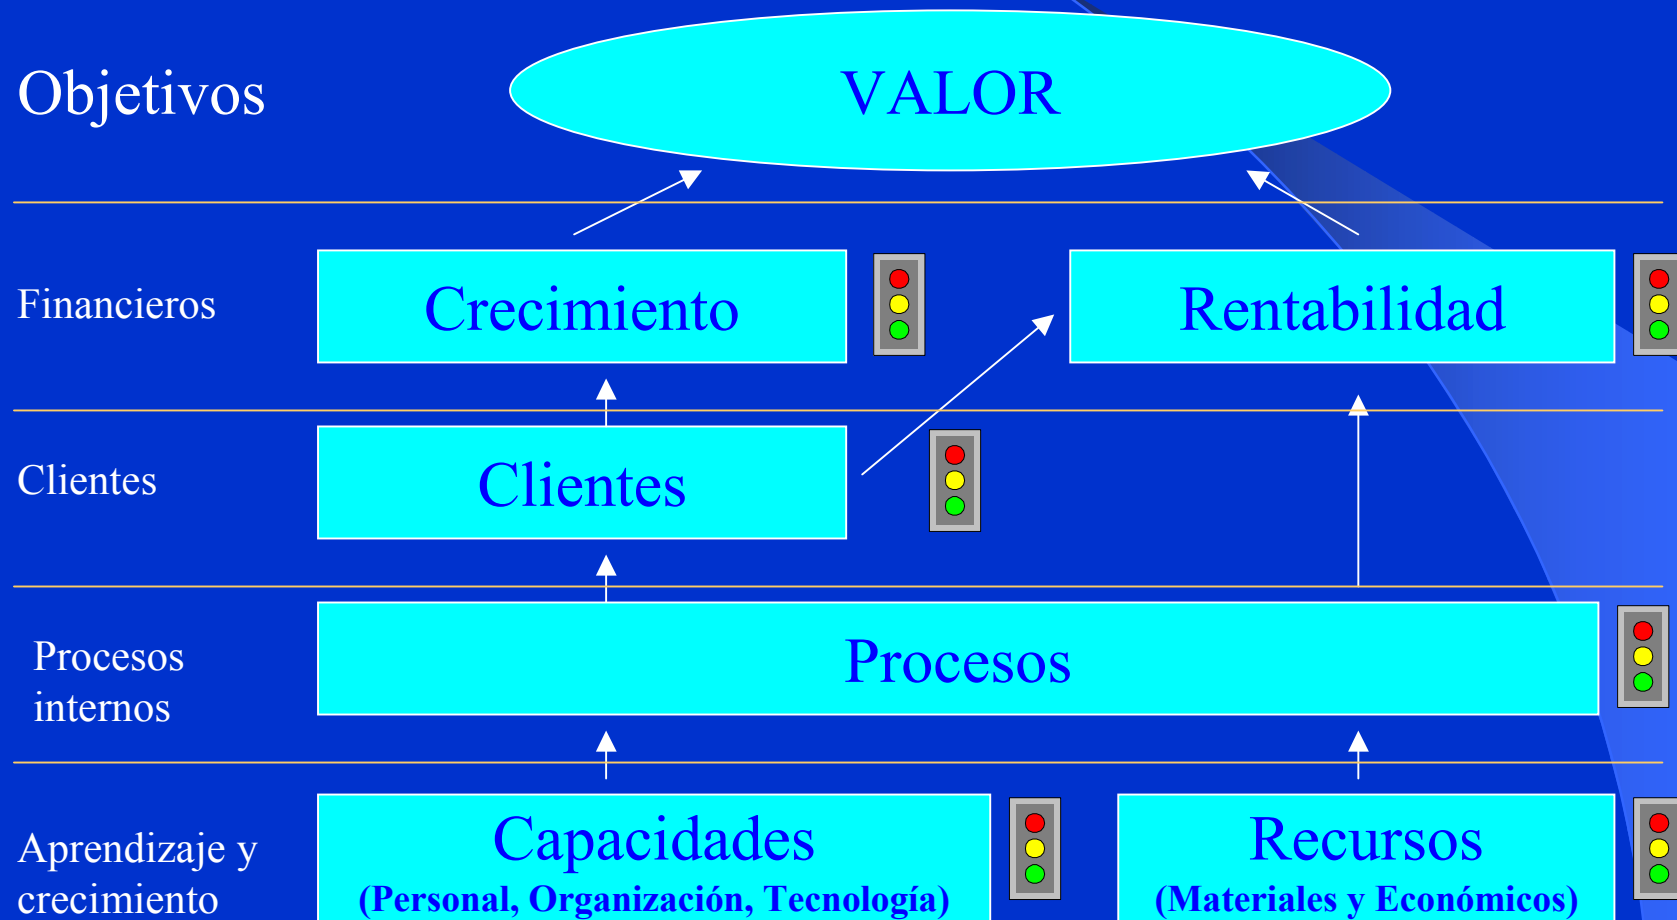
Objetivos

VALOR

Financieros

Crecimiento

Rentabilidad

Clientes

Clientes

Procesos internos

Procesos

Aprendizaje y crecimiento

Capacidades
(Personal, Organización, Tecnología)

Recursos
(Materiales y Económicos)